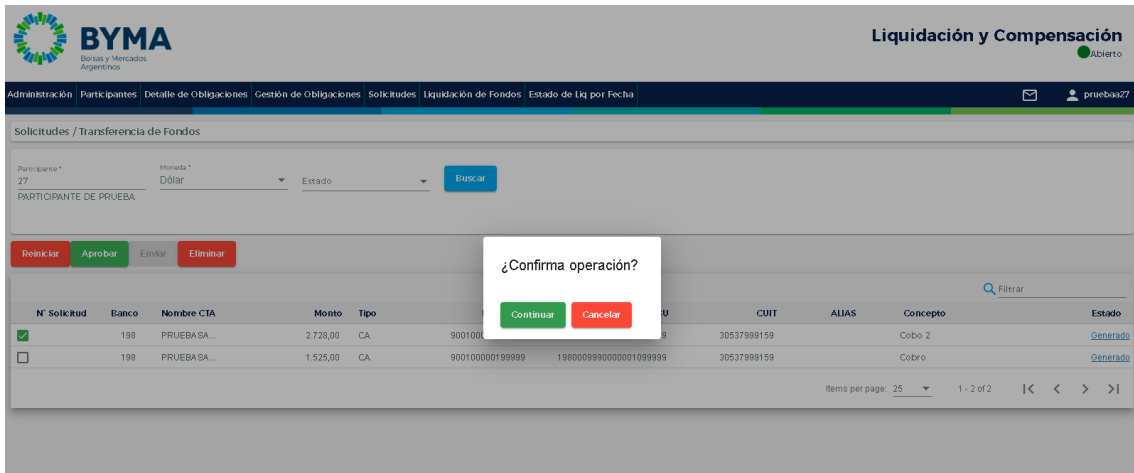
BYMA
Bolsas y Mercados Argentinos

Liquidación y Compensación
Abierto

Administración Participantes Detalle de Obligaciones Gestión de Obligaciones Solicitudes Liquidación de Fondos Estado de Liq por Fecha

pruebaa27

Solicitudes / Transferencia de Fondos

Participante *
27
PARTICIPANTE DE PRUEBA

Moneda *
Dólar

Estado

Buscar

Reiniciar Aprobar Enviar Eliminar

¿Confirma operación?

Continuar Cancelar

Filtrar

| N° Solicitud | Banco | Nombre CTA | Monto | Tipo | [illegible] | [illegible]U | CUIT | ALIAS | Concepto | Estado |
|---|---|---|---|---|---|---|---|---|---|---|
| | 198 | PRUEBASA... | 2.728,00 | CA | 90010000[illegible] | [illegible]9 | 30537999159 | | Cobo 2 | Generado |
| | 198 | PRUEBASA... | 1.525,00 | CA | 900100000199999 | 1980009990000001099999 | 30537999159 | | Cobro | Generado |

Items per page: 25
1 - 2 of 2